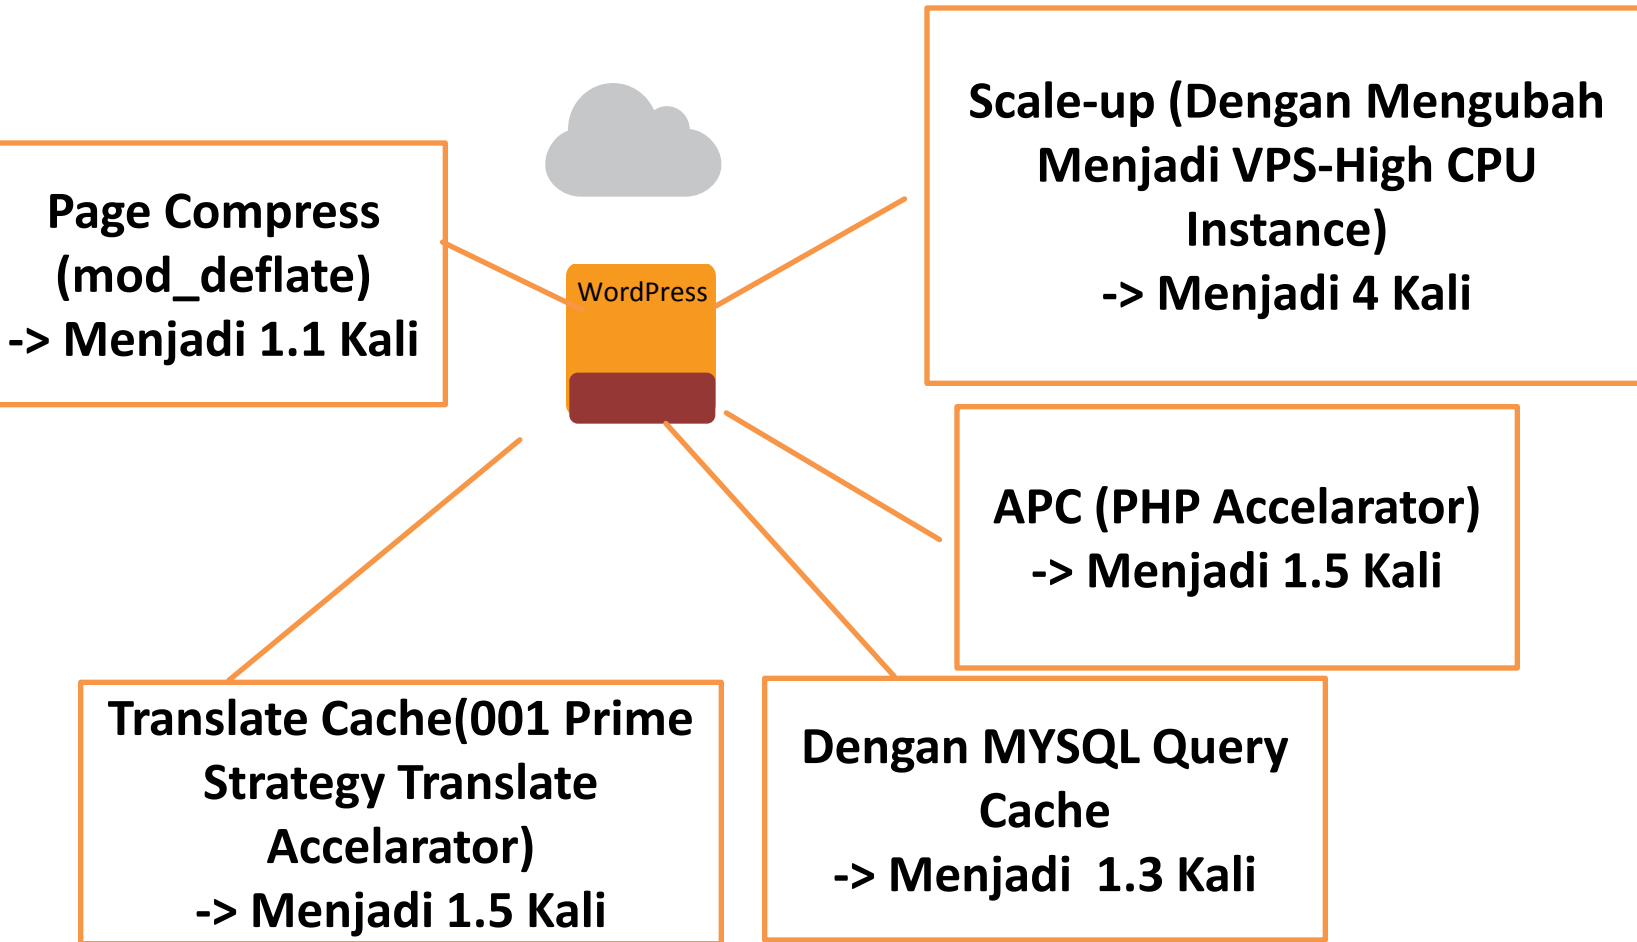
Page Compress (mod_deflate)
-> Menjadi 1.1 Kali

WordPress

Scale-up (Dengan Mengubah Menjadi VPS-High CPU Instance)
-> Menjadi 4 Kali

APC (PHP Accelarator)
-> Menjadi 1.5 Kali

Translate Cache(001 Prime Strategy Translate Accelarator)
-> Menjadi 1.5 Kali

Dengan MYSQL Query Cache
-> Menjadi 1.3 Kali